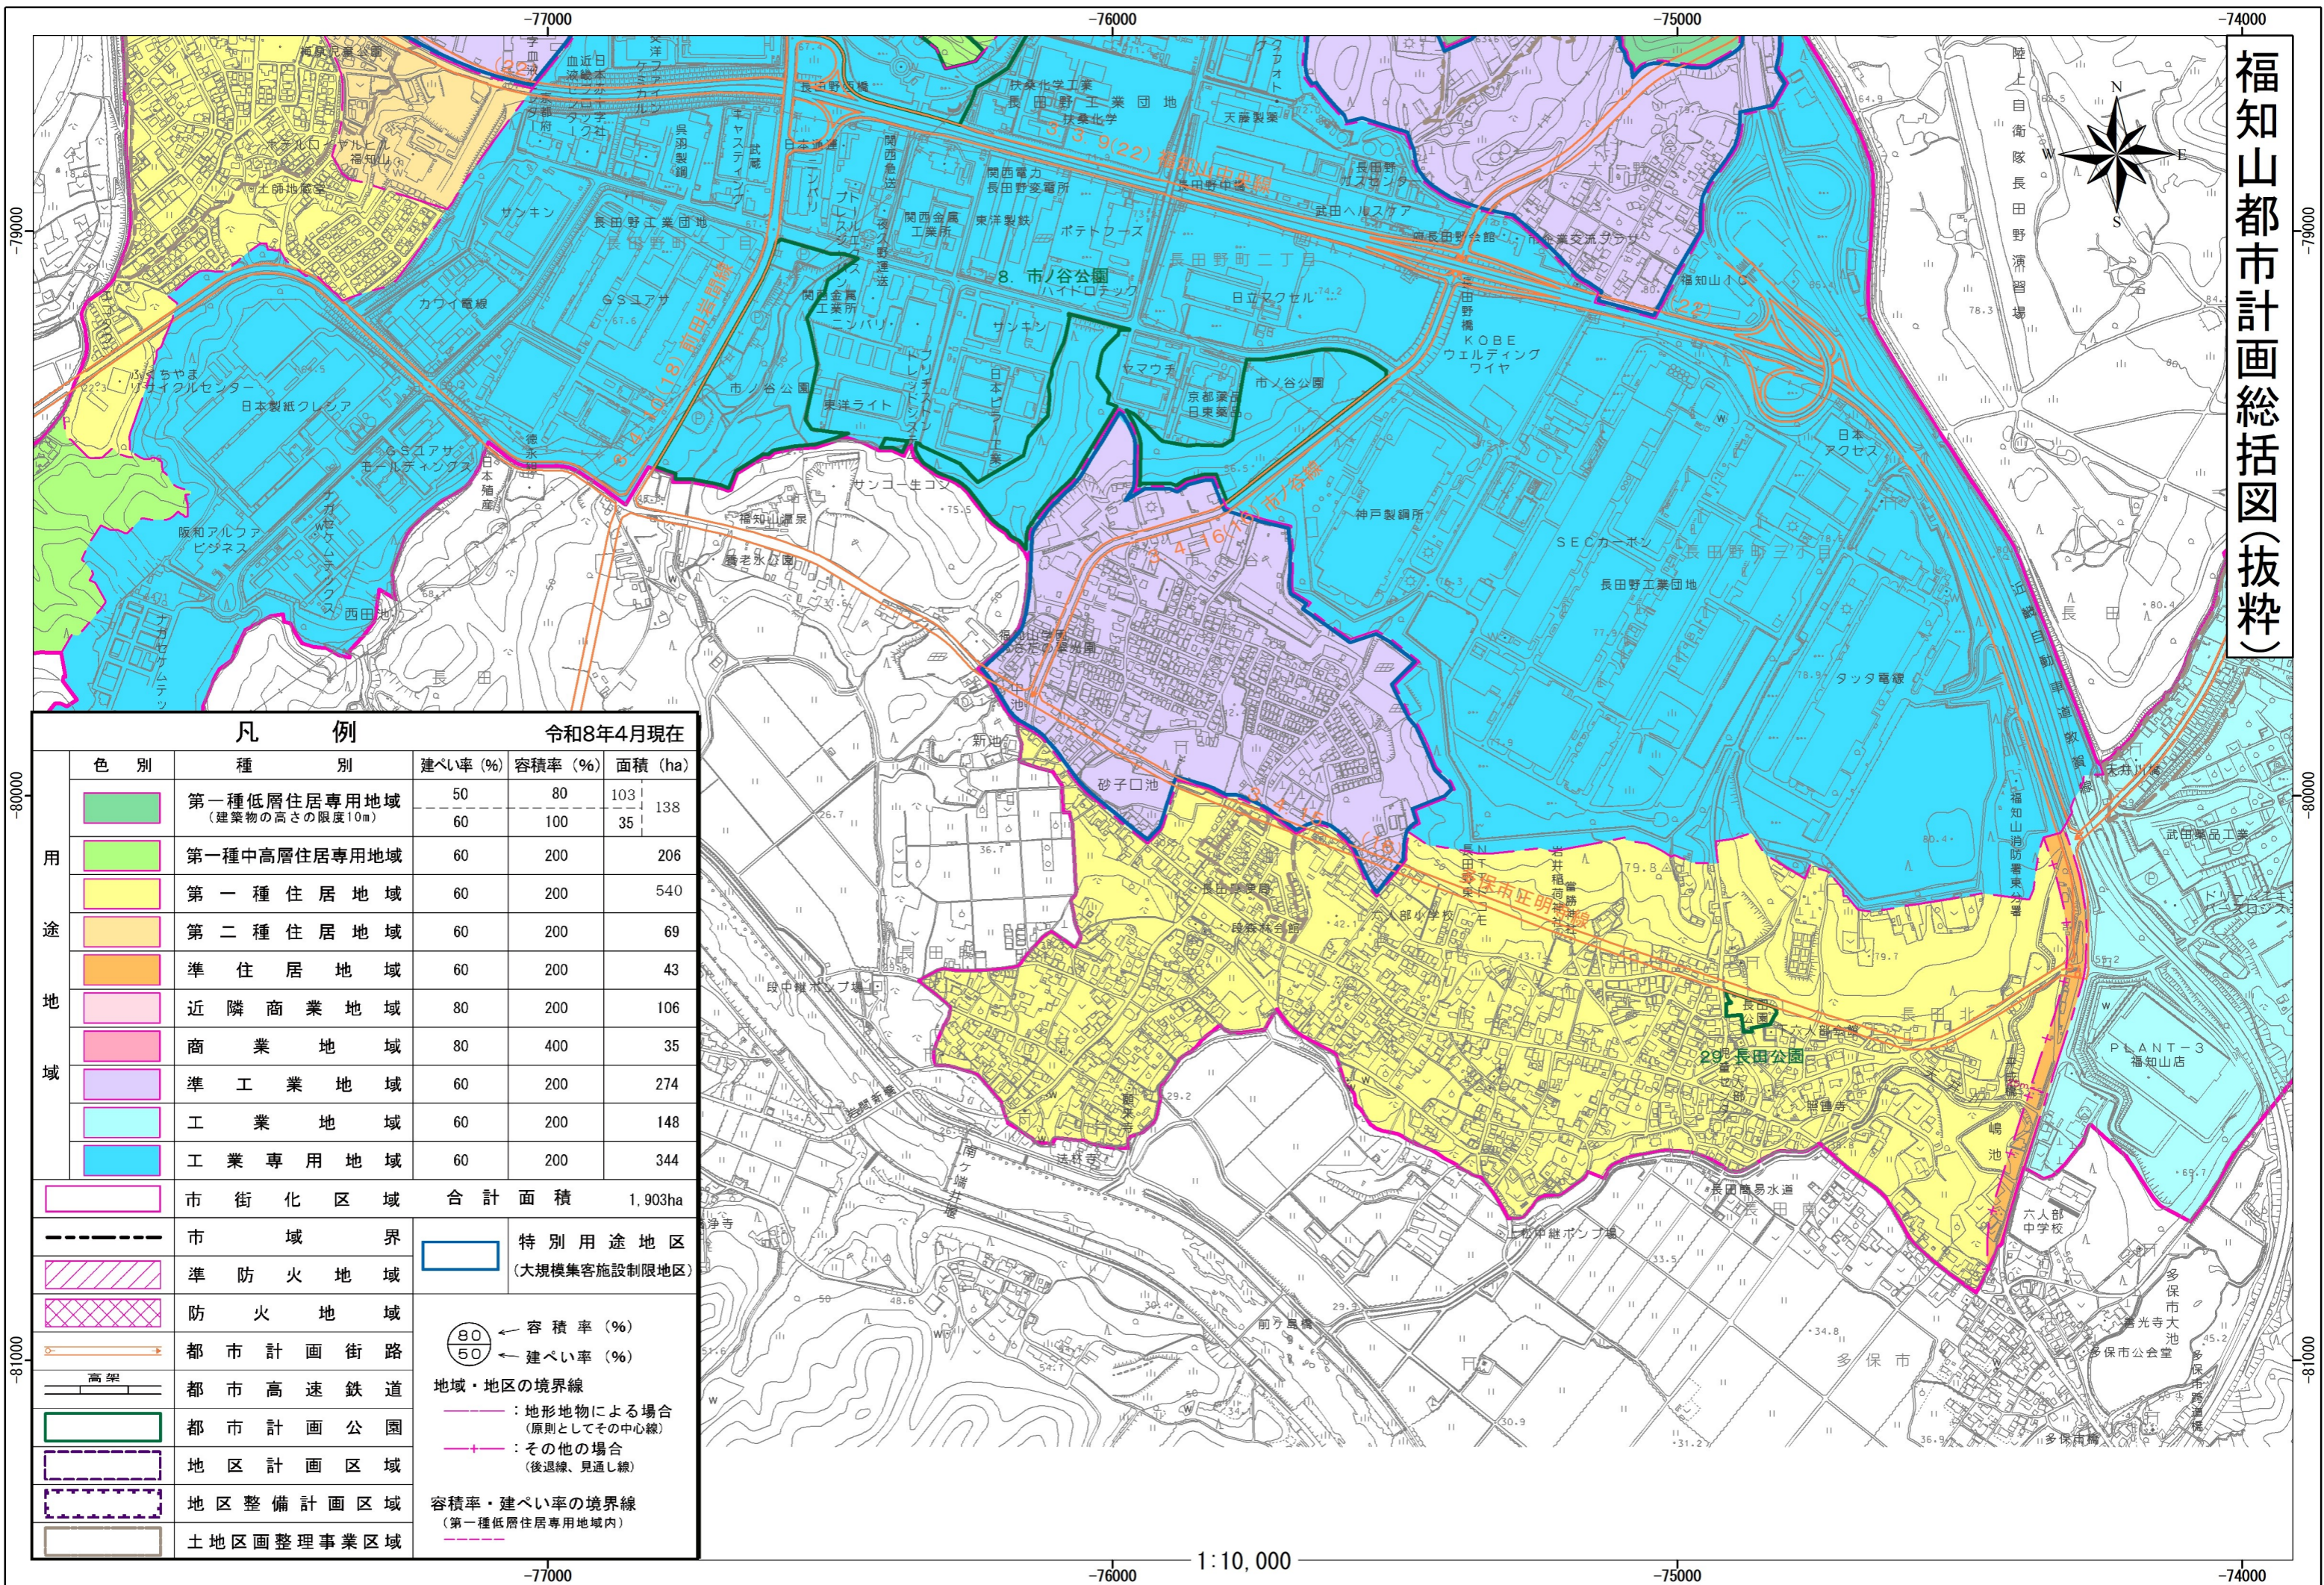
福知山都市計画総括図(抜粋)

-77000
-76000
-75000
-74000
-79000
-80000
-81000

8. 市ノ谷公園
29. 長田公園

長田野工業団地
日立アクセサ
ハイドロテック
サンキン
GSユアサ
カワイ電線
日本製紙クレシア
SECカーボン
長田野工業団地
タツタ電線
神戸製鋼所
KOBE ウェルディング ワイヤ
日本アクセス
PLANT-3 福知山店
六人部中学校
多保市
長田野町二丁目
長田野町三丁目
市ノ谷公園
東洋ライト
京都薬品工業
ヤマウチ
関西電力 長田野変電所
東洋製鉄
日立造機
砂子口池
福知山温泉
サンコー生コン
長田

凡　例　令和8年4月現在

| 色　別 | 種　別 | 建ぺい率(%) | 容積率(%) | 面積(ha) |
|---|---|---|---|---|
| 用途地域 | 第一種低層住居専用地域(建築物の高さの限度10m) | 50 / 60 | 80 / 100 | 103 / 35 / 138 |
| | 第一種中高層住居専用地域 | 60 | 200 | 206 |
| | 第一種住居地域 | 60 | 200 | 540 |
| | 第二種住居地域 | 60 | 200 | 69 |
| | 準住居地域 | 60 | 200 | 43 |
| | 近隣商業地域 | 80 | 200 | 106 |
| | 商業地域 | 80 | 400 | 35 |
| | 準工業地域 | 60 | 200 | 274 |
| | 工業地域 | 60 | 200 | 148 |
| | 工業専用地域 | 60 | 200 | 344 |
| | 市街化区域 | 合計面積 | | 1,903ha |

市域界
準防火地域
防火地域
都市計画街路
高架
都市高速鉄道
都市計画公園
地区計画区域
地区整備計画区域
土地区画整理事業区域

特別用途地区(大規模集客施設制限地区)
80 / 50
容積率(%)
建ぺい率(%)
地域・地区の境界線
:地形地物による場合(原則としてその中心線)
:その他の場合(後退線、見通し線)
容積率・建ぺい率の境界線(第一種低層住居専用地域内)

1:10,000